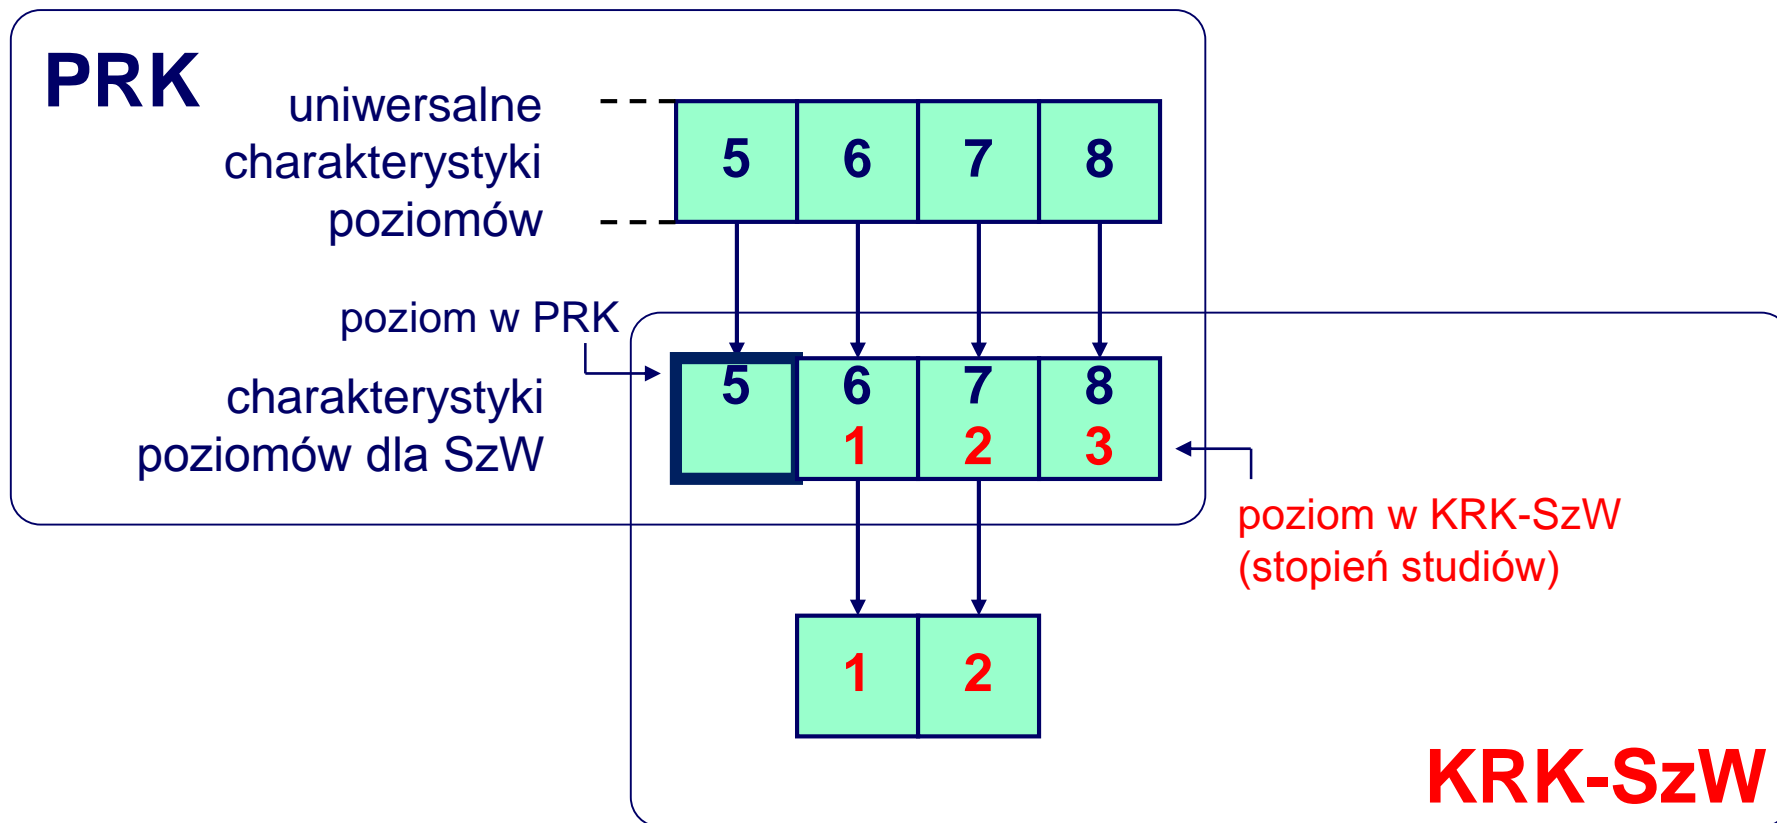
PRK

uniwersalne charakterystyki poziomów

| 5 | 6 | 7 | 8 |
|---|---|---|---|

poziom w PRK

charakterystyki poziomów dla SzW

| 5 | 6 1 | 7 2 | 8 3 |
|---|---|---|---|

poziom w KRK-SzW (stopień studiów)

| 1 | 2 |
|---|---|

KRK-SzW